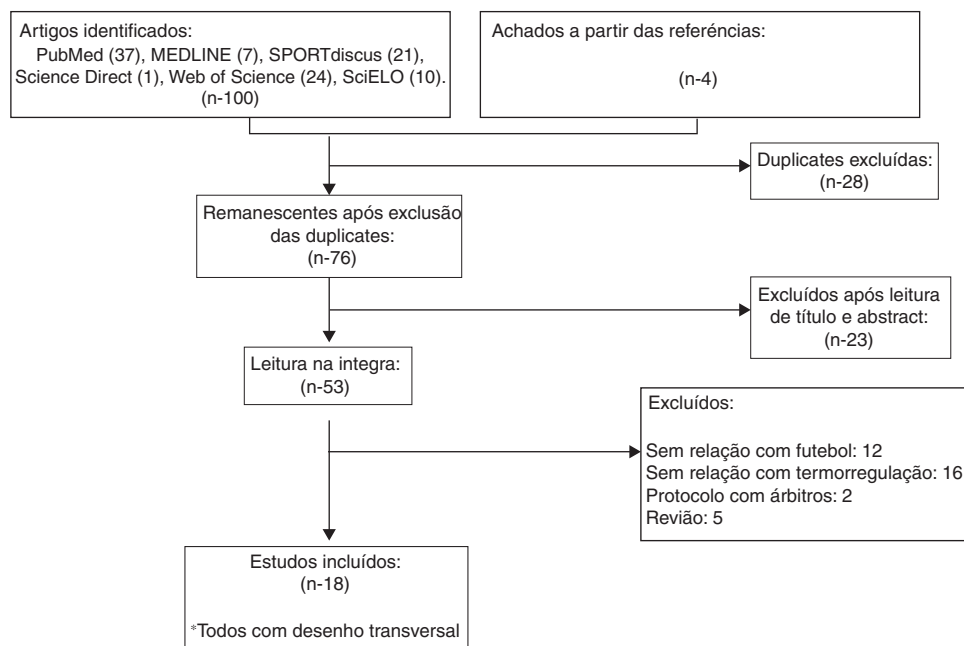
Artigos identificados:
PubMed (37), MEDLINE (7), SPORTdiscus (21), Science Direct (1), Web of Science (24), SciELO (10).
(n-100)

Achados a partir das referências:
(n-4)

Duplicates excluídas:
(n-28)

Remanescentes após exclusão das duplicates:
(n-76)

Excluídos após leitura de título e abstract:
(n-23)

Leitura na integra:
(n-53)

Excluídos:

Sem relação com futebol: 12
Sem relação com termorregulação: 16
Protocolo com árbitros: 2
Revião: 5

Estudos incluídos:
(n-18)

*Todos com desenho transversal